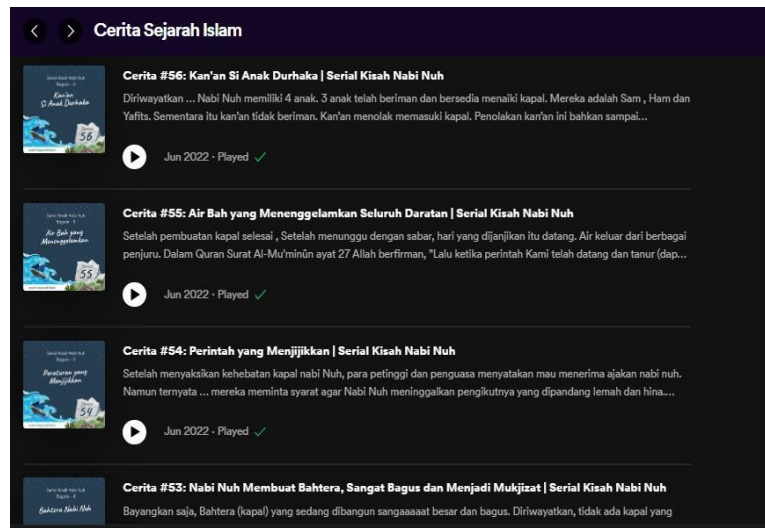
Cerita Sejarah Islam

Serial Kisah Nabi Nuh
Bagian - 4
Kan'an
Si Anak Durhaka
56

Cerita #56: Kan'an Si Anak Durhaka | Serial Kisah Nabi Nuh

Diriwayatkan ... Nabi Nuh memiliki 4 anak. 3 anak telah beriman dan bersedia menaiki kapal. Mereka adalah Sam , Ham dan Yafits. Sementara itu kan'an tidak beriman. Kan'an menolak memasuki kapal. Penolakan kan'an ini bahkan sampai...

Jun 2022 · Played

Serial Kisah Nabi Nuh
Bagian - 3
Air Bah yang
Menenggelamkan
55

Cerita #55: Air Bah yang Menenggelamkan Seluruh Daratan | Serial Kisah Nabi Nuh

Setelah pembuatan kapal selesai , Setelah menunggu dengan sabar, hari yang dijanjikan itu datang. Air keluar dari berbagai penjuru. Dalam Quran Surat Al-Mu'minûn ayat 27 Allah berfirman, "Lalu ketika perintah Kami telah datang dan tanur (dap...

Jun 2022 · Played

Serial Kisah Nabi Nuh
Bagian - 2
Persyaratan yang
Menjijikkan
54

Cerita #54: Perintah yang Menjijikkan | Serial Kisah Nabi Nuh

Setelah menyaksikan kehebatan kapal nabi Nuh, para petinggi dan penguasa menyatakan mau menerima ajakan nabi nuh. Namun ternyata ... mereka meminta syarat agar Nabi Nuh meninggalkan pengikutnya yang dipandang lemah dan hina...

Jun 2022 · Played

Serial Kisah Nabi Nuh
Bagian - 1
Bahtera Nabi Nuh

Cerita #53: Nabi Nuh Membuat Bahtera, Sangat Bagus dan Menjadi Mukjizat | Serial Kisah Nabi Nuh

Bayangkan saja, Bahtera (kapal) yang sedang dibangun sangaaaaat besar dan bagus. Diriwayatkan, tidak ada kapal yang